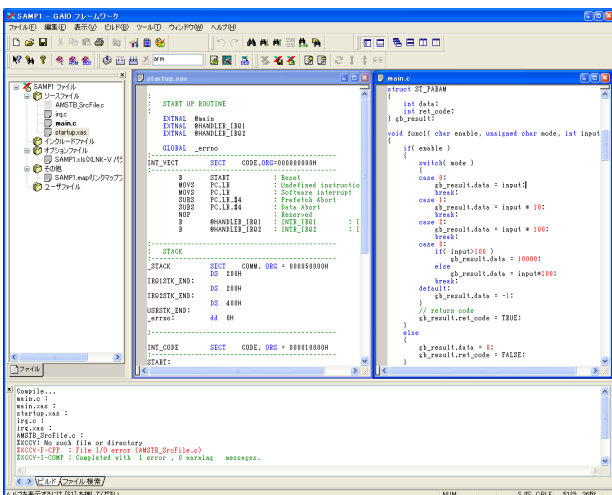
SAMP1 - GAIO フレームワーク

ファイル(F) 編集(E) 表示(V) ビルド(B) ツール(T) ウィンドウ(W) ヘルプ(H)

arm

SAMP1 ファイル
ソースファイル
AMSTB_SrcFile.c
irq.c
main.c
startup.xas
インクルードファイル
オプションファイル
SAMP1.xlo(XLNK-V パ
その他
SAMP1.map(リンクマップフ
ユーザファイル

ファイル

startup.xas

;
;   START UP ROUTINE
;
    EXTNAL  _main
    EXTNAL  @HANDLER_IRQ1
    EXTNAL  @HANDLER_IRQ2

    GLOBAL  _errno

;-----------------------------------------------------------
INT_VECT        SECT    CODE,ORG=00000000H
;-----------------------------------------------------------
        B       START           ; Reset
        MOVS    PC,LR           ; Undefined instructio
        MOVS    PC,LR           ; Software interrupt
        SUBS    PC,LR,#4        ; Prefetch Abort
        SUBS    PC,LR,#4        ; Data Abort
        NOP                     ; Reserved
        B       @HANDLER_IRQ1   ; INTR_IRQ1         ; I
        B       @HANDLER_IRQ2   ; INTR_IRQ2         ; I

;-----------------------------------------------------------
;   STACK
;-----------------------------------------------------------
_STACK          SECT    COMM, ORG = 00050000H
                DS      200H
IRQ1STK_END:
                DS      200H
IRQ2STK_END:
                DS      400H
USRSTK_END:
_errno:         dd      0H

;-----------------------------------------------------------
INT_CODE        SECT    CODE, ORG = 00010000H
;-----------------------------------------------------------
START:

main.c

struct ST_PARAM
{
    int data;
    int ret_code;
} gb_result;

void func1( char enable, unsigned char mode, int input
{
    if( enable )
    {
        switch( mode )
        {
        case 0:
            gb_result.data = input;
            break;
        case 1:
            gb_result.data = input * 10;
            break;
        case 2:
            gb_result.data = input * 100;
            break;
        case 3:
            if( input>100 )
                gb_result.data = 10000;
            else
                gb_result.data = input*100;
            break;
        default:
            gb_result.data = -1;
        }
        // return code
        gb_result.ret_code = TRUE;
    }
    else
    {
        gb_result.data = 0;
        gb_result.ret_code = FALSE;
    }

Compile...
main.c :
main.xas :
startup.xas :
irq.c :
irq.xas :
AMSTB_SrcFile.c :
XCCV: No such file or directory
XCCV-F-CPP  : File I/O error (AMSTB_SrcFile.c)
XCCV-I-COMP : Completed with  1 error , 0 warning  messages.

ビルド ファイル検索

NUM    S-JIS CRLF    51行 26桁